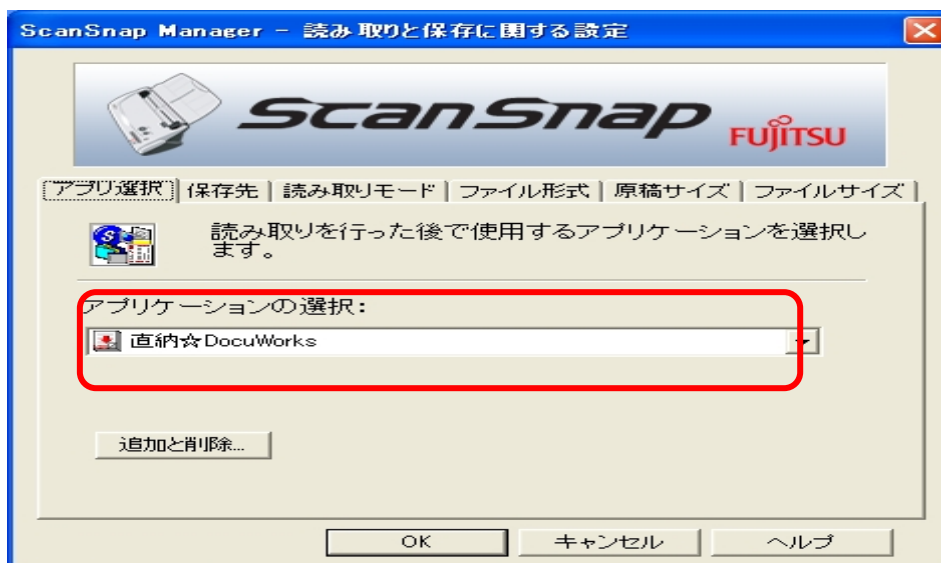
ScanSnap Manager － 読み取りと保存に関する設定

ScanSnap FUJITSU

アプリ選択 | 保存先 | 読み取りモード | ファイル形式 | 原稿サイズ | ファイルサイズ

読み取りを行った後で使用するアプリケーションを選択します。

アプリケーションの選択：

直納☆DocuWorks

追加と削除...

OK　キャンセル　ヘルプ